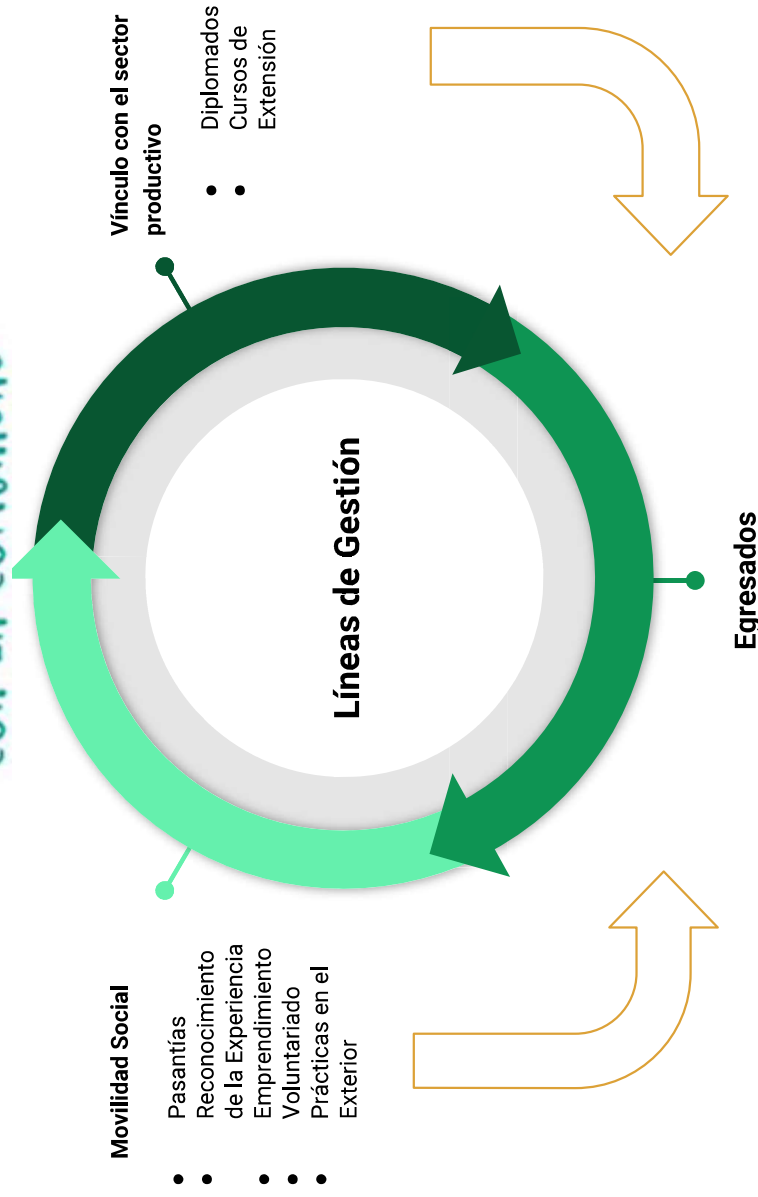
Vínculo con el sector productivo

- Diplomados
- Cursos de Extensión

Líneas de Gestión

Egresados

Movilidad Social

- Pasantías
- Reconocimiento de la Experiencia
- Emprendimiento
- Voluntariado
- Prácticas en el Exterior